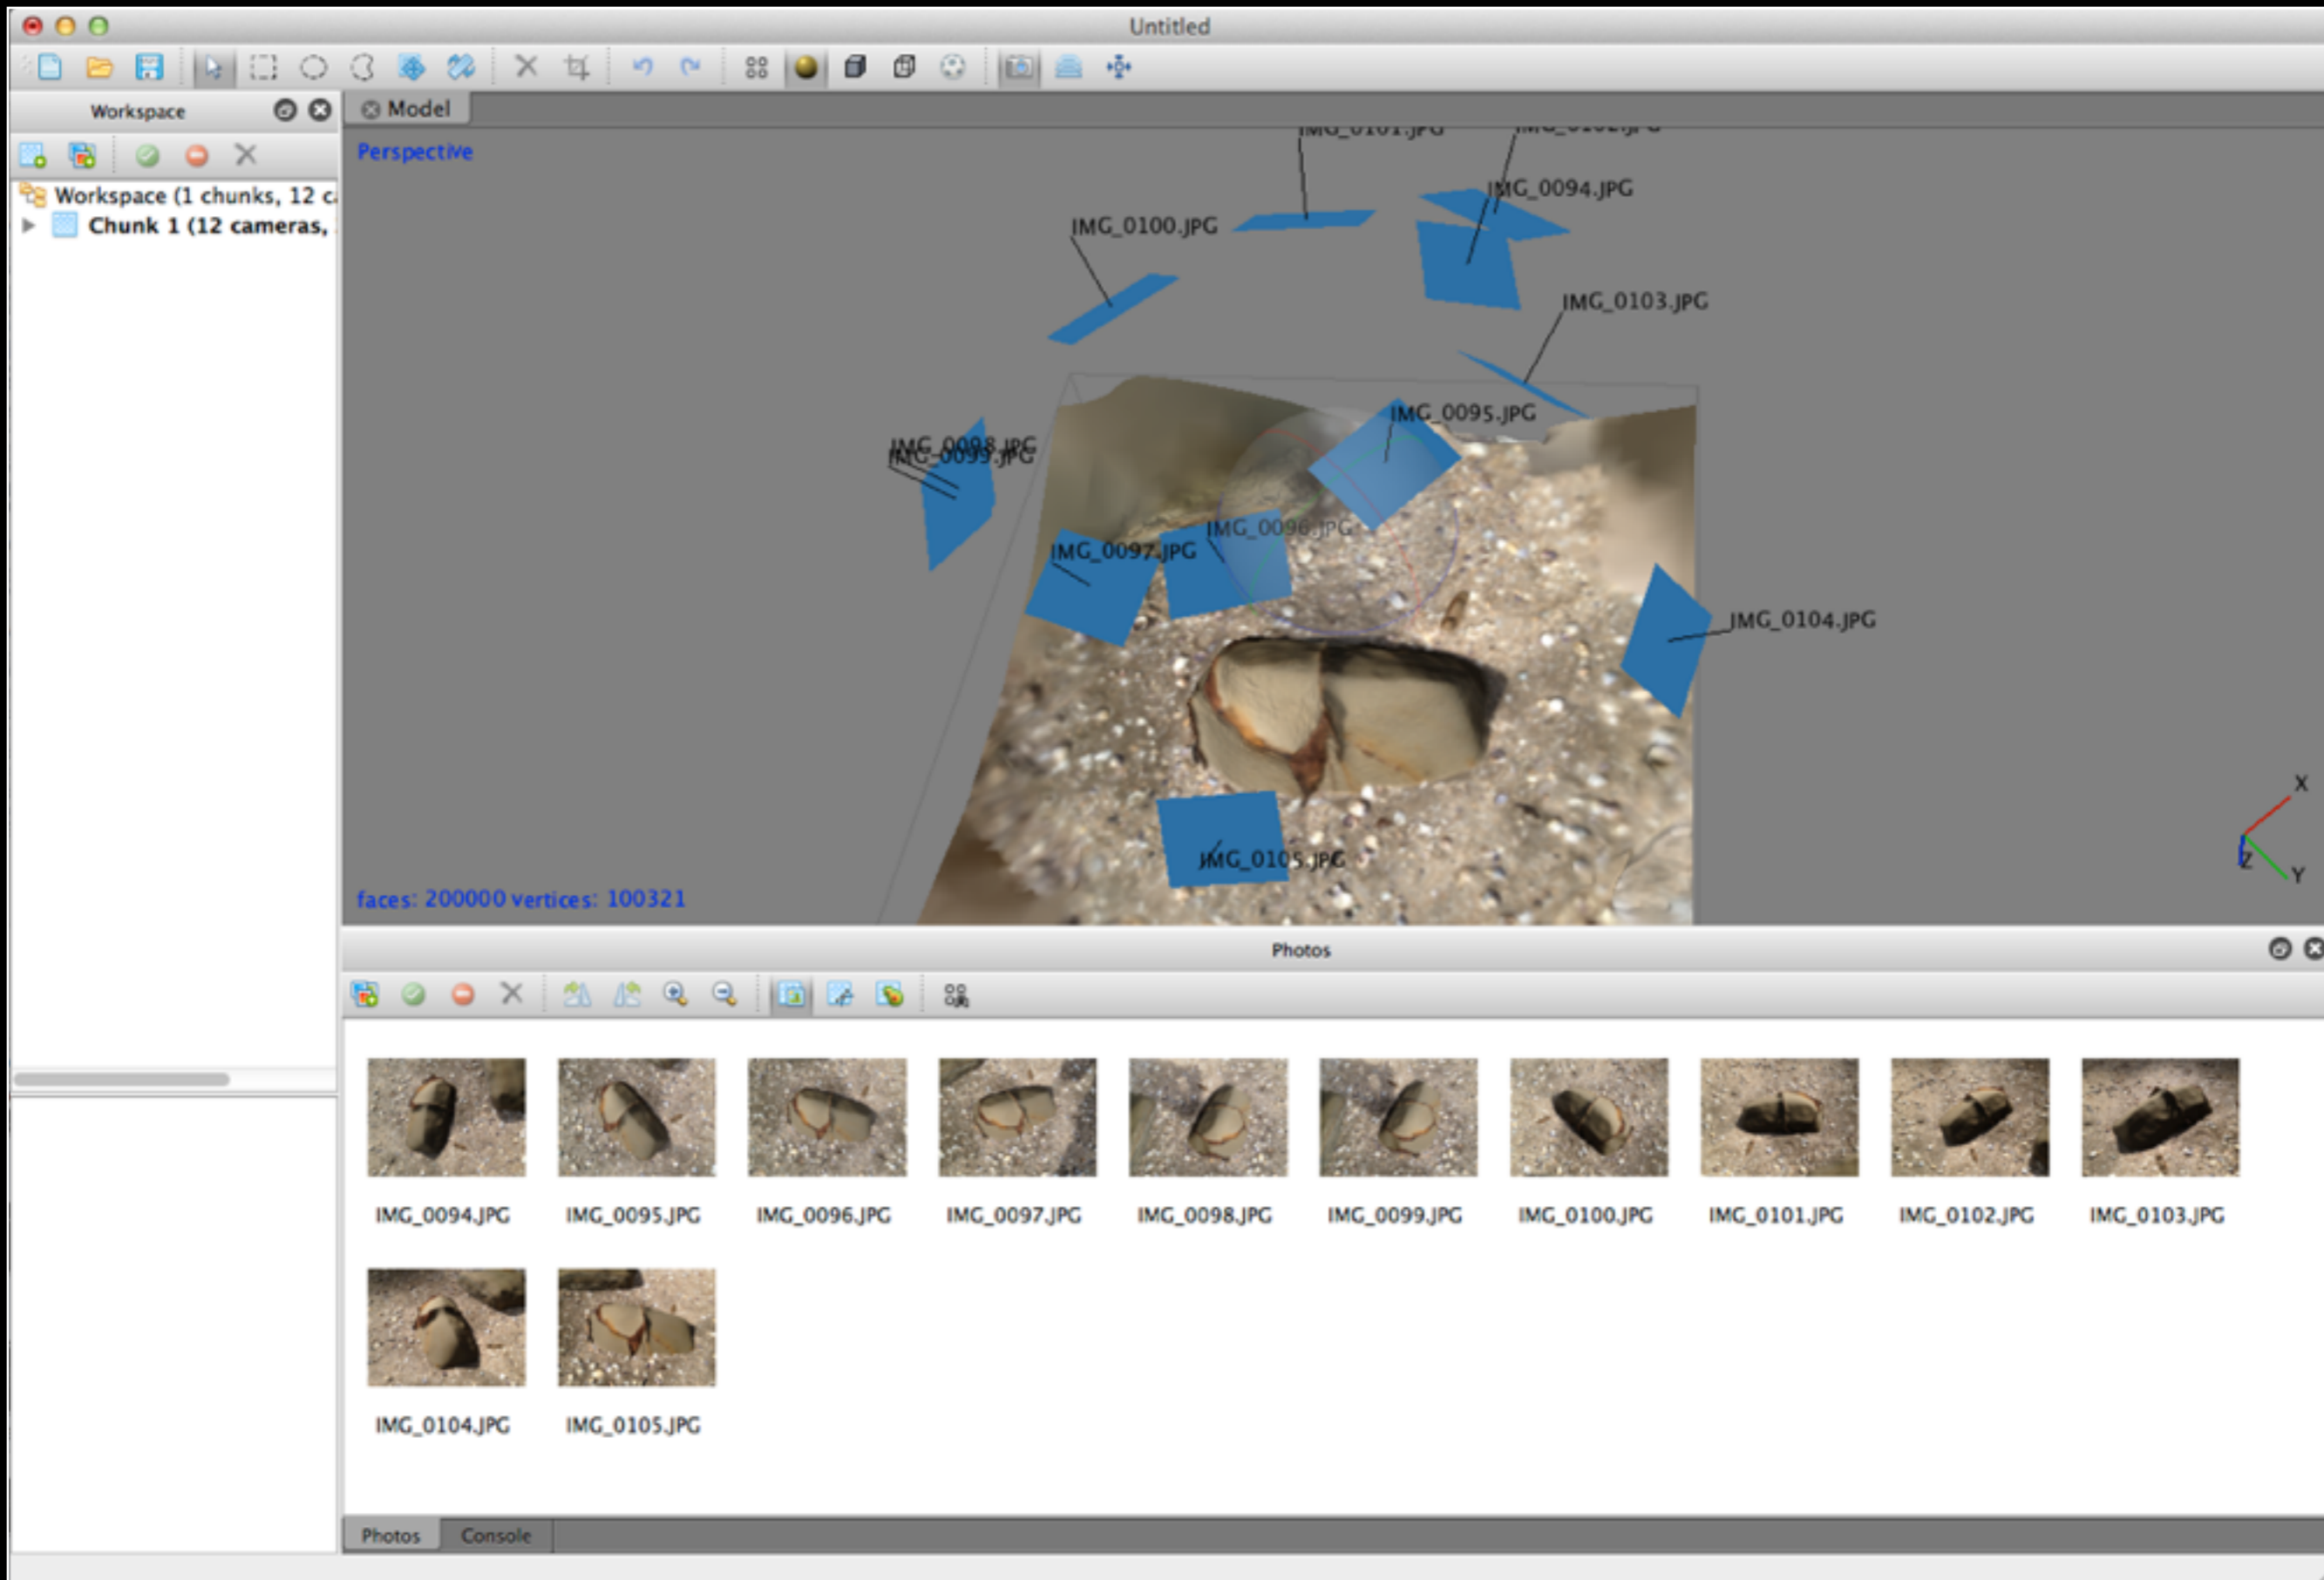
Untitled

Workspace

Workspace (1 chunks, 12 c
Chunk 1 (12 cameras,

Model

Perspective

IMG_0101.JPG
IMG_0102.JPG
IMG_0094.JPG
IMG_0100.JPG
IMG_0103.JPG
IMG_0095.JPG
IMG_0098.JPG
IMG_0099.JPG
IMG_0096.JPG
IMG_0097.JPG
IMG_0104.JPG
IMG_0105.JPG

X
Z
Y

faces: 200000 vertices: 100321

Photos

IMG_0094.JPG
IMG_0095.JPG
IMG_0096.JPG
IMG_0097.JPG
IMG_0098.JPG
IMG_0099.JPG
IMG_0100.JPG
IMG_0101.JPG
IMG_0102.JPG
IMG_0103.JPG
IMG_0104.JPG
IMG_0105.JPG

Photos
Console